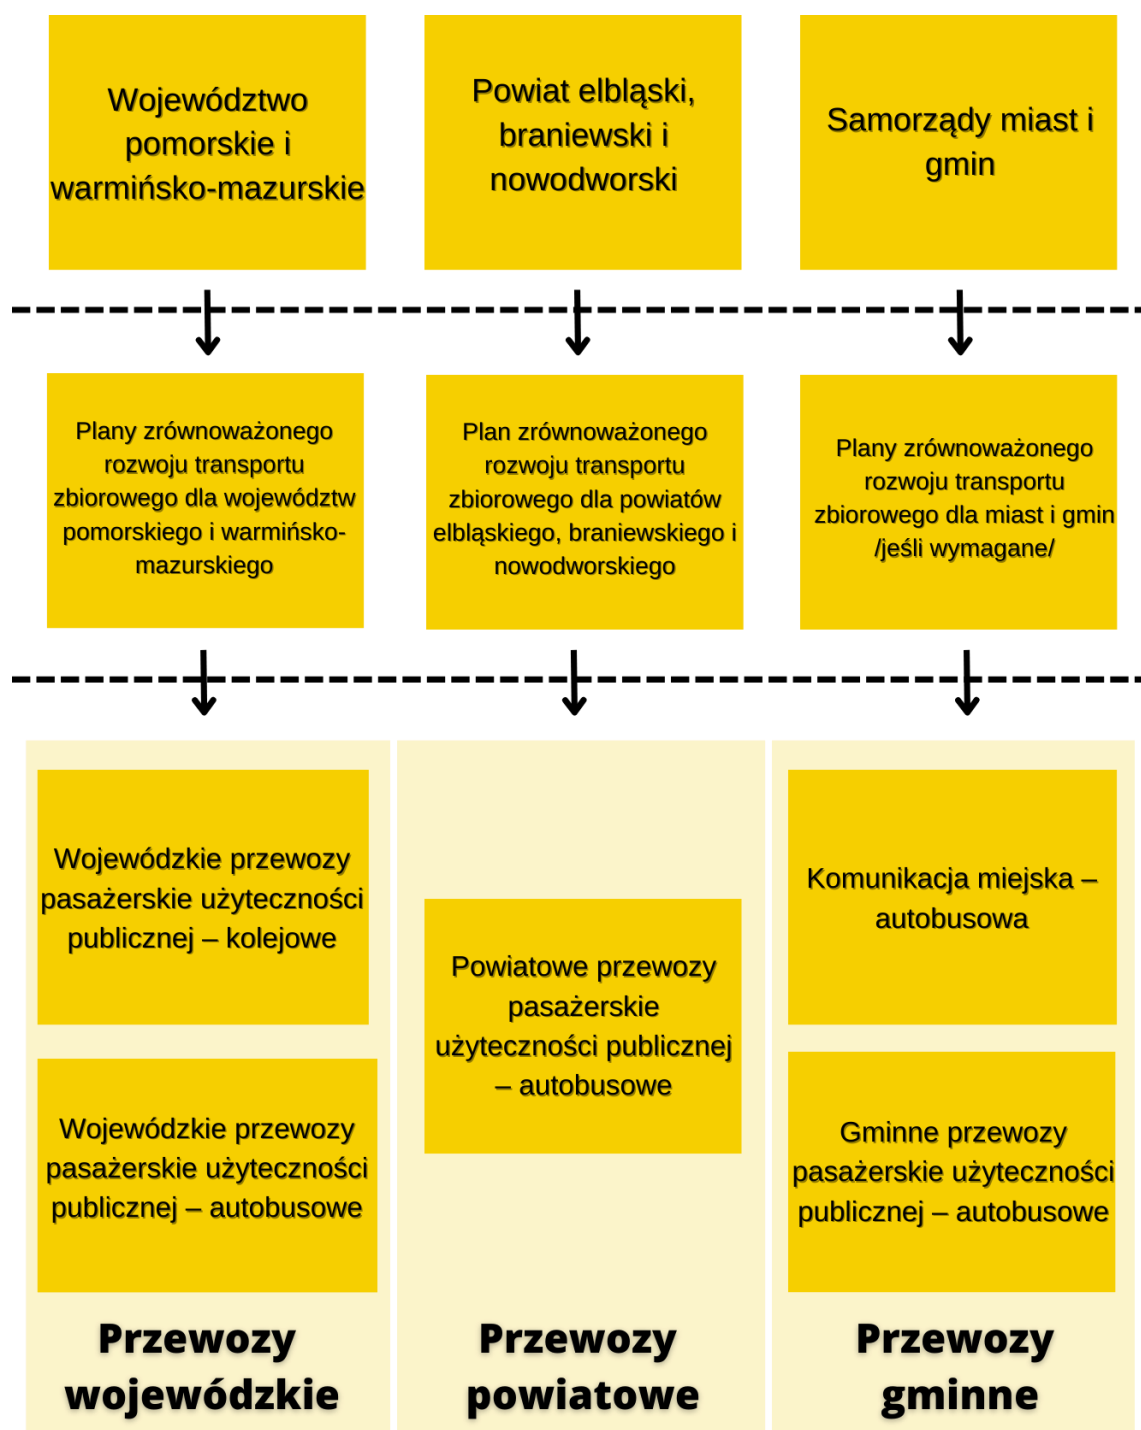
Województwo pomorskie i warmińsko-mazurskie

Powiat elbląski, braniewski i nowodworski

Samorządy miast i gmin

Plany zrównoważonego rozwoju transportu zbiorowego dla województw pomorskiego i warmińsko-mazurskiego

Plan zrównoważonego rozwoju transportu zbiorowego dla powiatów elbląskiego, braniewskiego i nowodworskiego

Plany zrównoważonego rozwoju transportu zbiorowego dla miast i gmin /jeśli wymagane/

Wojewódzkie przewozy pasażerskie użyteczności publicznej – kolejowe

Wojewódzkie przewozy pasażerskie użyteczności publicznej – autobusowe

Przewozy wojewódzkie

Powiatowe przewozy pasażerskie użyteczności publicznej – autobusowe

Przewozy powiatowe

Komunikacja miejska – autobusowa

Gminne przewozy pasażerskie użyteczności publicznej – autobusowe

Przewozy gminne